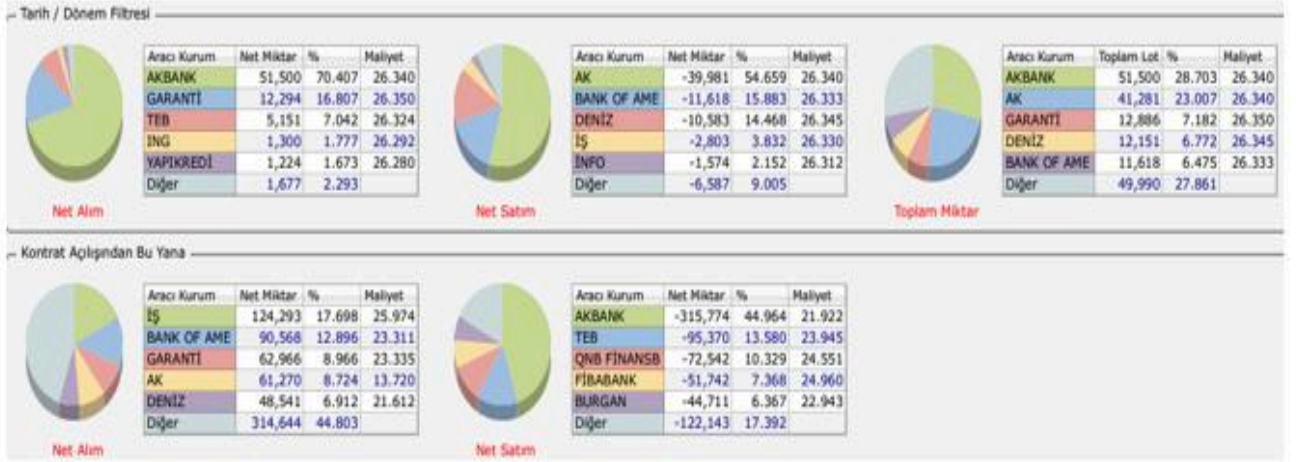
Tarih / Dönem Filtresi

| Aracı Kurum | Net Miktar | % | Maliyet |
|---|---|---|---|
| AKBANK | 51,500 | 70.407 | 26.340 |
| GARANTİ | 12,294 | 16.807 | 26.350 |
| TEB | 5,151 | 7.042 | 26.324 |
| ING | 1,300 | 1.777 | 26.292 |
| YAPIKREDİ | 1,224 | 1.673 | 26.280 |
| Diğer | 1,677 | 2.293 | |

Net Alım

| Aracı Kurum | Net Miktar | % | Maliyet |
|---|---|---|---|
| AK | -39,981 | 54.659 | 26.340 |
| BANK OF AME | -11,618 | 15.883 | 26.333 |
| DENİZ | -10,583 | 14.468 | 26.345 |
| İŞ | -2,803 | 3.832 | 26.330 |
| İNFO | -1,574 | 2.152 | 26.312 |
| Diğer | -6,587 | 9.005 | |

Net Satım

| Aracı Kurum | Toplam Lot | % | Maliyet |
|---|---|---|---|
| AKBANK | 51,500 | 28.703 | 26.340 |
| AK | 41,281 | 23.007 | 26.340 |
| GARANTİ | 12,886 | 7.182 | 26.350 |
| DENİZ | 12,151 | 6.772 | 26.345 |
| BANK OF AME | 11,618 | 6.475 | 26.333 |
| Diğer | 49,990 | 27.861 | |

Toplam Miktar

Kontrat Açılışından Bu Yana

| Aracı Kurum | Net Miktar | % | Maliyet |
|---|---|---|---|
| İŞ | 124,293 | 17.698 | 25.974 |
| BANK OF AME | 90,568 | 12.896 | 23.311 |
| GARANTİ | 62,966 | 8.966 | 23.335 |
| AK | 61,270 | 8.724 | 13.720 |
| DENİZ | 48,541 | 6.912 | 21.612 |
| Diğer | 314,644 | 44.803 | |

Net Alım

| Aracı Kurum | Net Miktar | % | Maliyet |
|---|---|---|---|
| AKBANK | -315,774 | 44.964 | 21.922 |
| TEB | -95,370 | 13.580 | 23.945 |
| QNB FİNANSB | -72,542 | 10.329 | 24.551 |
| FİBABANK | -51,742 | 7.368 | 24.960 |
| BURGAN | -44,711 | 6.367 | 22.943 |
| Diğer | -122,143 | 17.392 | |

Net Satım